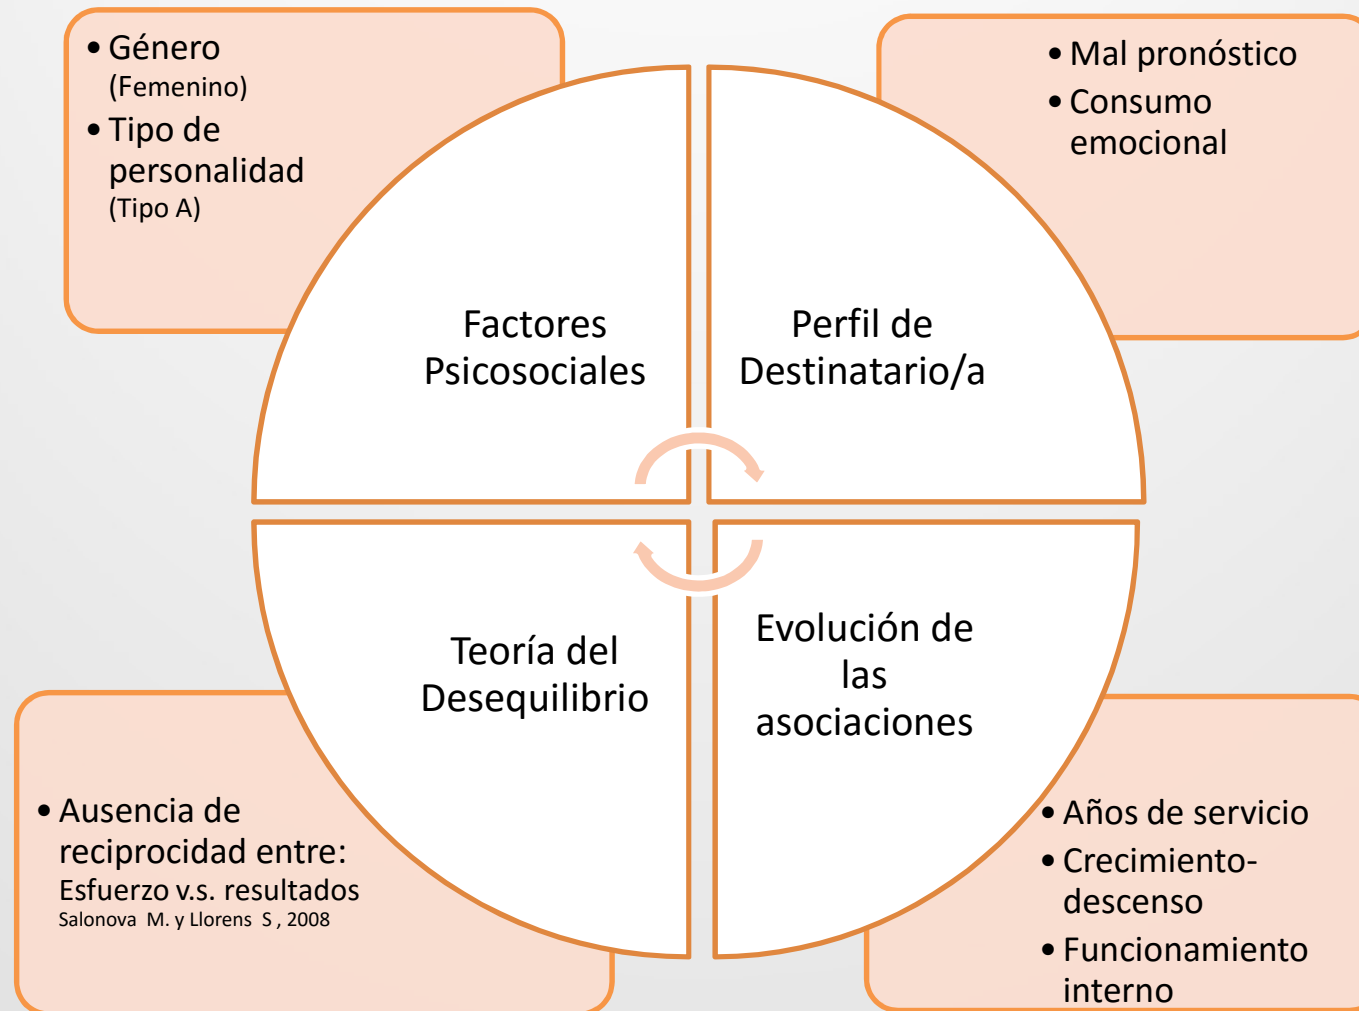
• Género (Femenino)
• Tipo de personalidad (Tipo A)

• Mal pronóstico
• Consumo emocional

Factores Psicosociales

Perfil de Destinatario/a

Teoría del Desequilibrio

Evolución de las asociaciones

• Ausencia de reciprocidad entre: Esfuerzo v.s. resultados
Salonova M. y Llorens S , 2008

• Años de servicio
• Crecimiento-descenso
• Funcionamiento interno